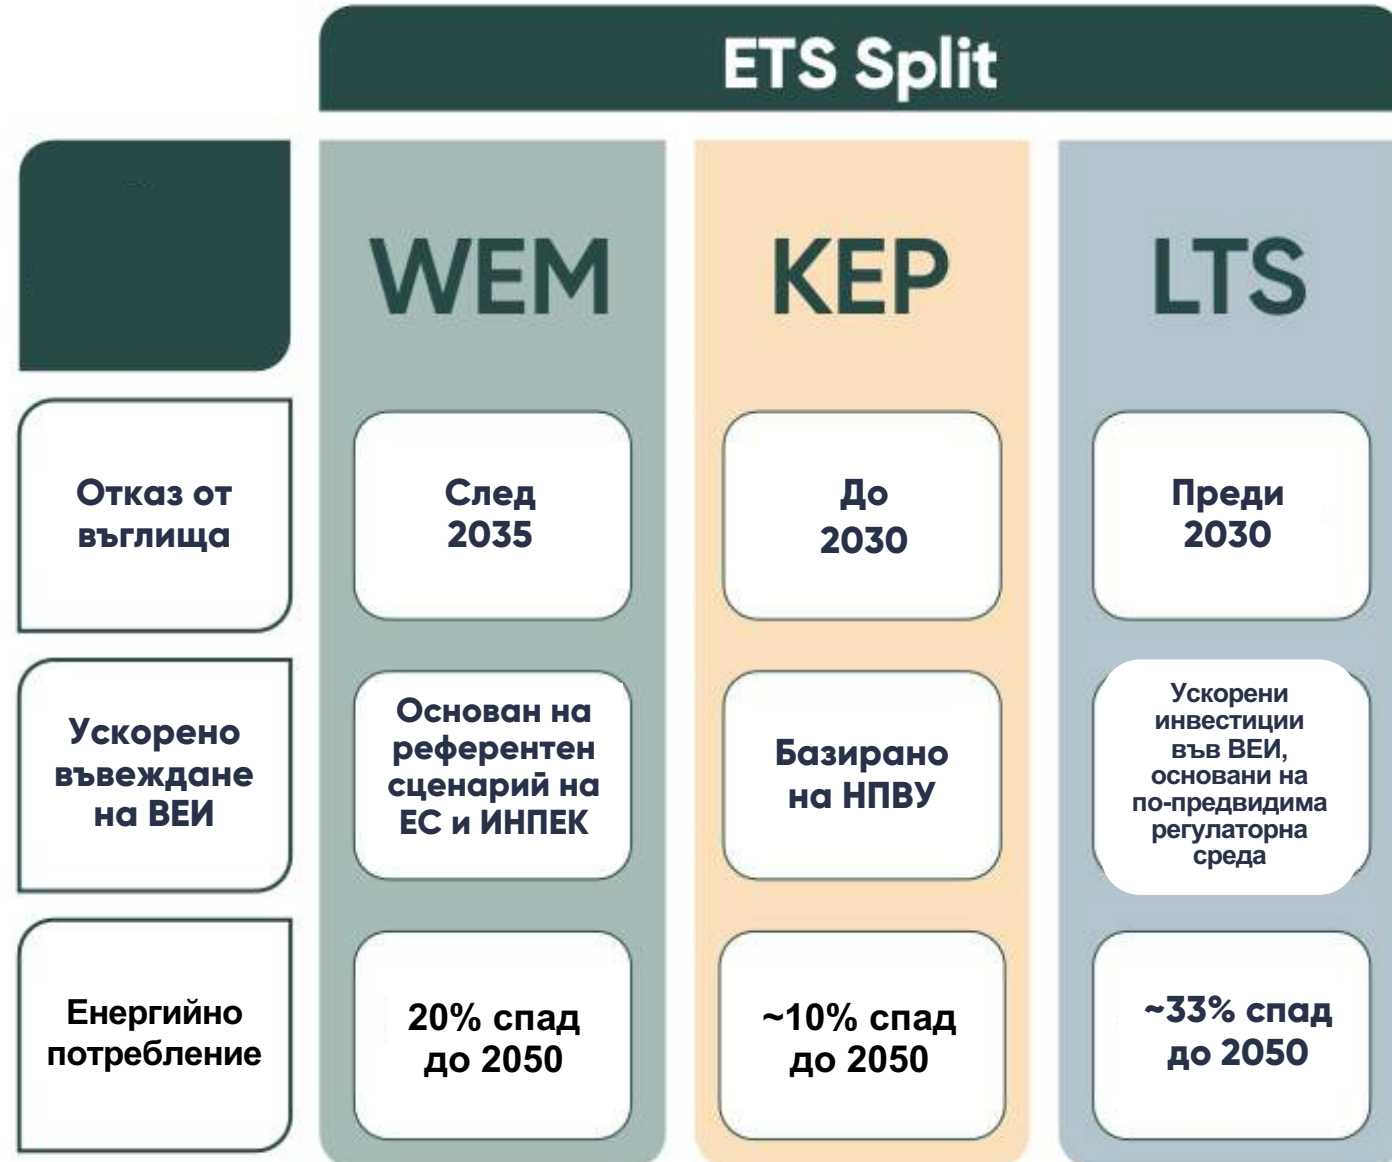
ETS Split

|  | WEM | KEP | LTS |
|---|---|---|---|
| Отказ от въглища | След 2035 | До 2030 | Преди 2030 |
| Ускорено въвеждане на ВЕИ | Основан на референтен сценарий на ЕС и ИНПЕК | Базирано на НПВУ | Ускорени инвестиции във ВЕИ, основани на по-предвидима регулаторна среда |
| Енергийно потребление | 20% спад до 2050 | ~10% спад до 2050 | ~33% спад до 2050 |